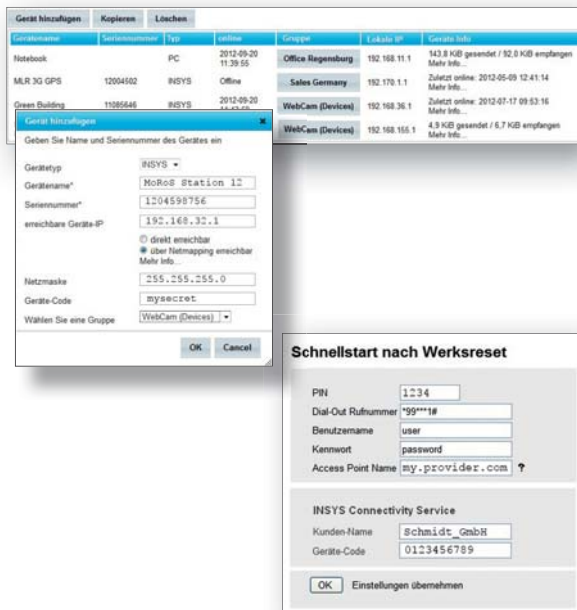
Gerät hinzufügen Kopieren Löschen

| Gerätename | Seriennummer | Typ | online | Gruppe | Lokale IP | Geräte Info |
|---|---|---|---|---|---|---|
| Notebook | | PC | 2012-09-20 11:39:55 | Office Regensburg | 192.168.11.1 | 143,8 KiB gesendet / 92,0 KiB empfangen Mehr Info... |
| MLR 3G GPS | 12004502 | INSYS | Offline | Sales Germany | 192.170.1.1 | Zuletzt online: 2012-05-09 12:41:14 Mehr Info... |
| Green Building | 11085646 | INSYS | 2012-09-20 | WebCam (Devices) | 192.168.36.1 | Zuletzt online: 2012-07-17 09:53:16 Mehr Info... |
| | | | | WebCam (Devices) | 192.168.155.1 | 4,9 KiB gesendet / 6,7 KiB empfangen Mehr Info... |

Gerät hinzufügen

Geben Sie Name und Seriennummer des Gerätes ein

Gerätetyp INSYS
Gerätename* MoRoS Station 12
Seriennummer* 1204598756
erreichbare Geräte-IP 192.168.32.1
direkt erreichbar
über Netmapping erreichbar
Mehr Info...
Netzmaske 255.255.255.0
Geräte-Code mysecret
Wählen Sie eine Gruppe WebCam (Devices)

OK Cancel

Schnellstart nach Werksreset

PIN 1234
Dial-Out Rufnummer *99***1#
Benutzername user
Kennwort password
Access Point Name my.provider.com ?

INSYS Connectivity Service
Kunden-Name Schmidt_GmbH
Geräte-Code 0123456789

OK Einstellungen übernehmen